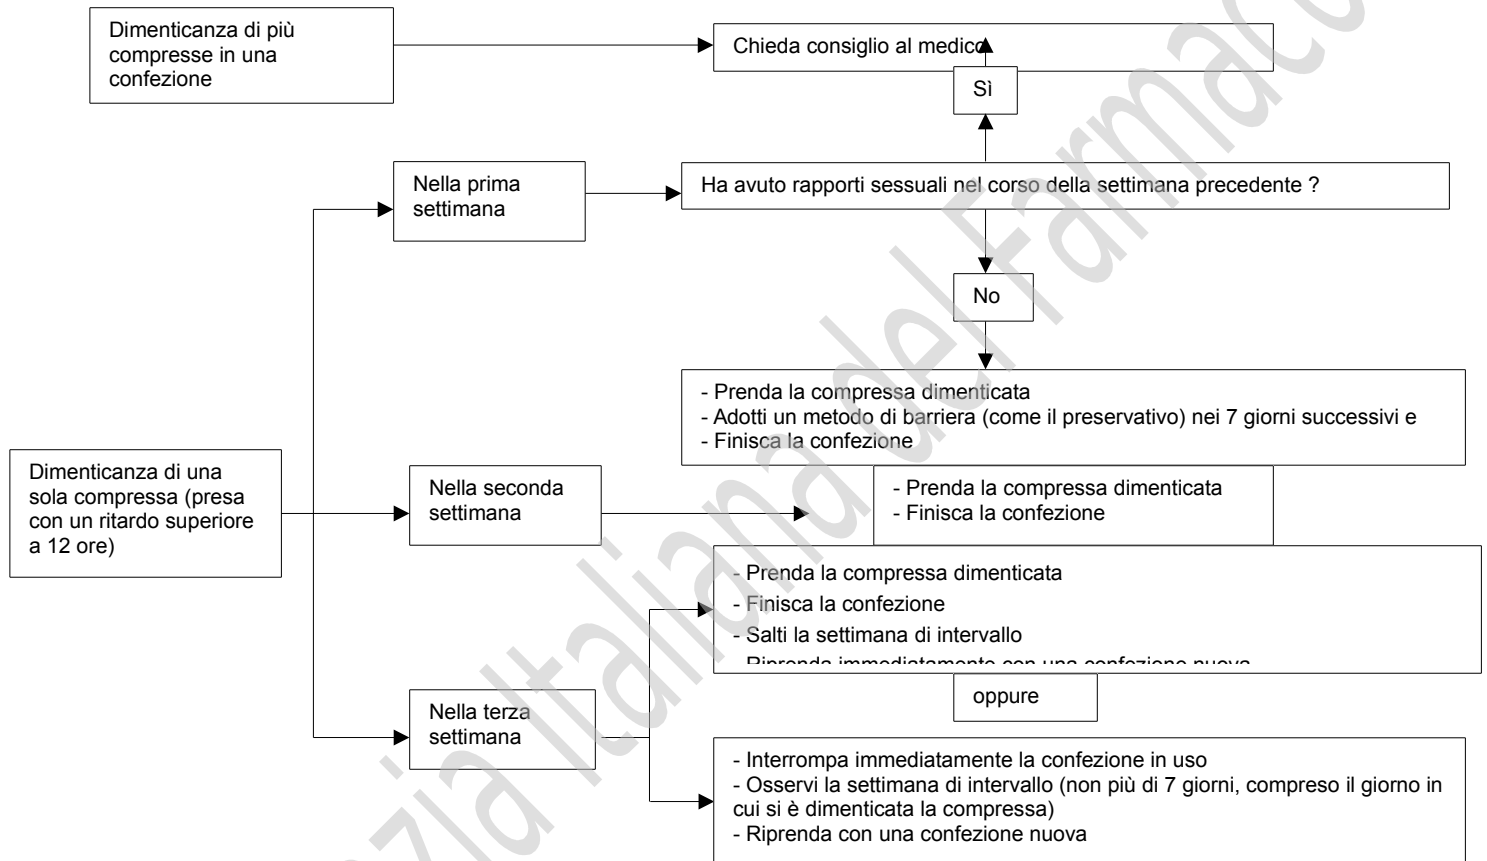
Dimenticanza di più compresse in una confezione

Chieda consiglio al medico

Sì

Nella prima settimana

Ha avuto rapporti sessuali nel corso della settimana precedente ?

No

- Prenda la compressa dimenticata
- Adotti un metodo di barriera (come il preservativo) nei 7 giorni successivi e
- Finisca la confezione

Dimenticanza di una sola compressa (presa con un ritardo superiore a 12 ore)

Nella seconda settimana

- Prenda la compressa dimenticata
- Finisca la confezione

- Prenda la compressa dimenticata
- Finisca la confezione
- Salti la settimana di intervallo
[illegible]

oppure

Nella terza settimana

- Interrompa immediatamente la confezione in uso
- Osservi la settimana di intervallo (non più di 7 giorni, compreso il giorno in cui si è dimenticata la compressa)
- Riprenda con una confezione nuova

Agenzia Italiana del Farmaco